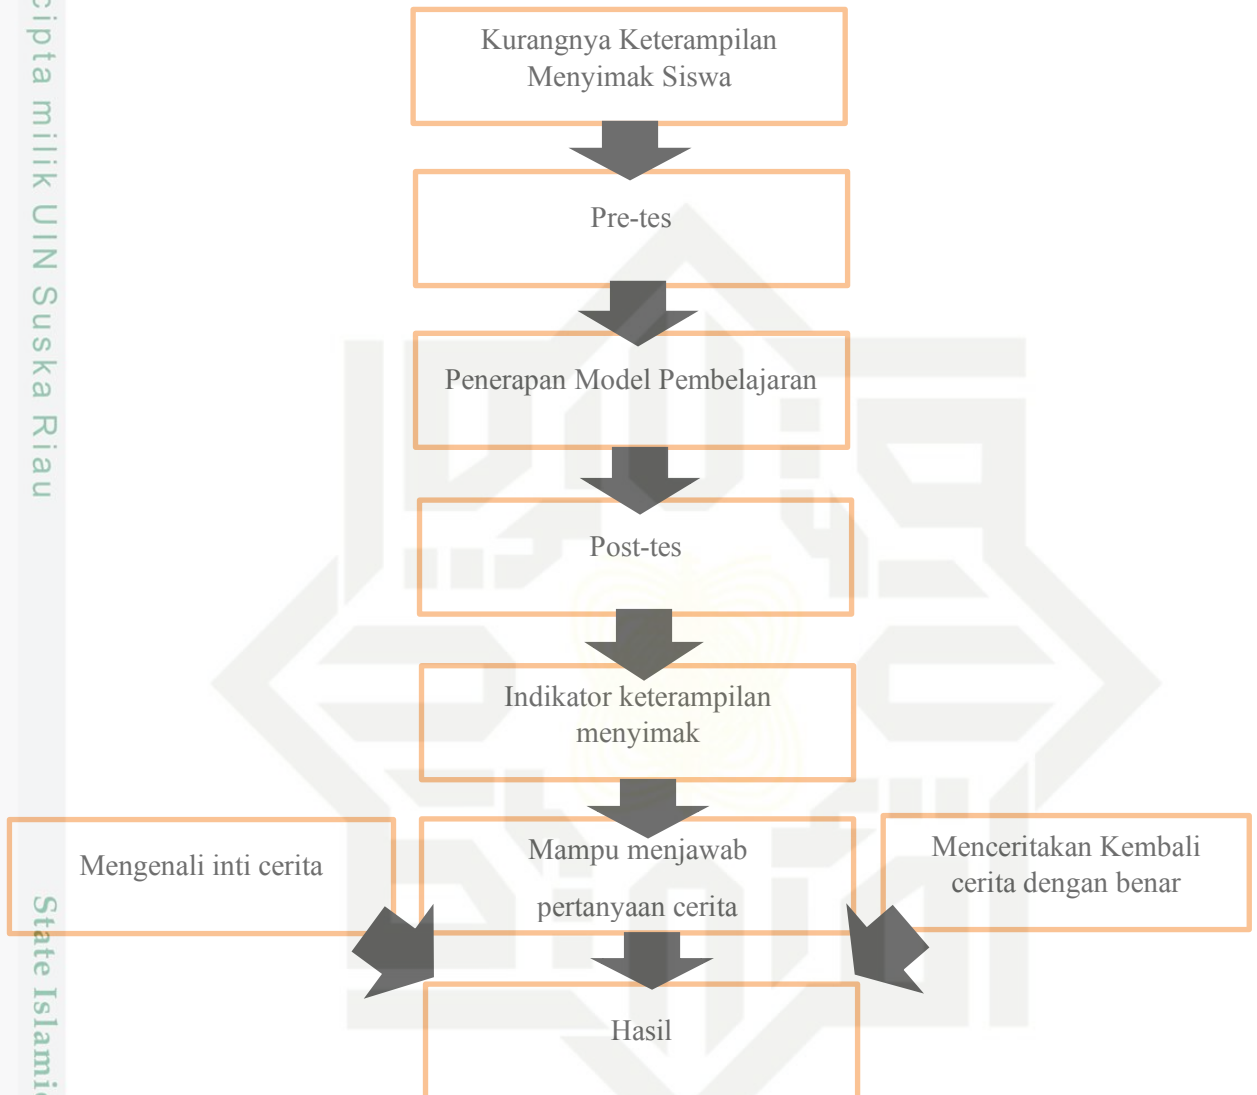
cipta milik UIN Suska Riau

Kurangnya Keterampilan Menyimak Siswa

Pre-tes

Penerapan Model Pembelajaran

Post-tes

Indikator keterampilan menyimak

Mengenali inti cerita

Mampu menjawab pertanyaan cerita

Menceritakan Kembali cerita dengan benar

Hasil

State Islami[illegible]